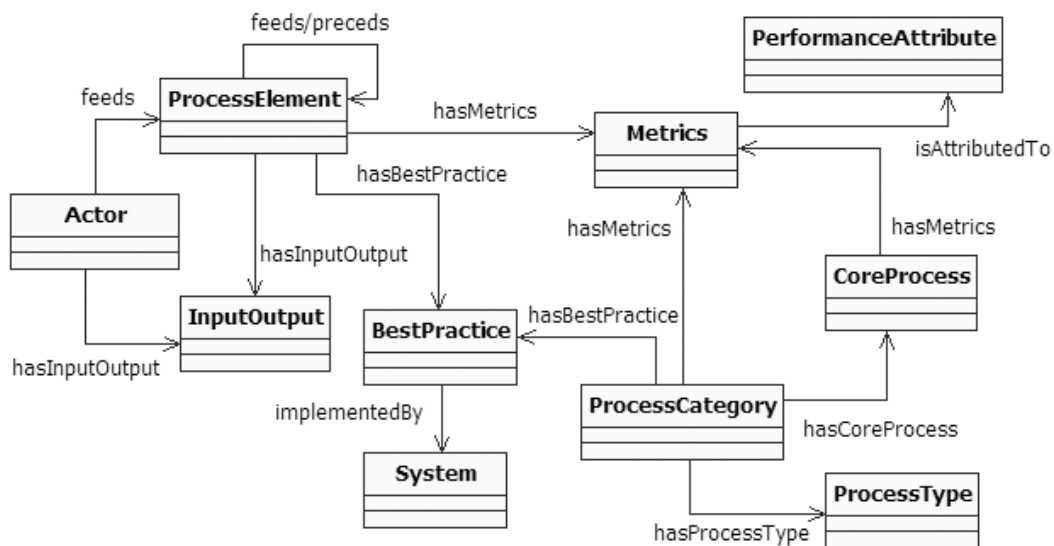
feeds/preceds

PerformanceAttribute

feeds

ProcessElement

hasMetrics

Metrics

isAttributedTo

hasBestPractice

Actor

hasMetrics

hasMetrics

hasInputOutput

CoreProcess

hasBestPractice

InputOutput

BestPractice

hasInputOutput

implementedBy

ProcessCategory

hasCoreProcess

System

ProcessType

hasProcessType